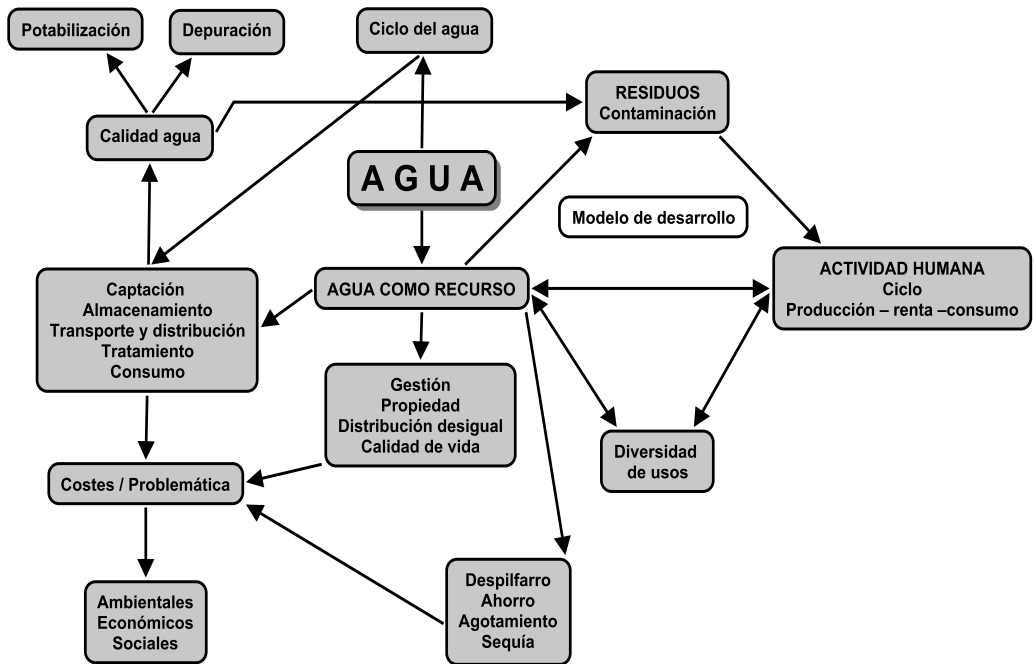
Potabilización

Depuración

Ciclo del agua

Calidad agua

RESIDUOS
Contaminación

A G U A

Modelo de desarrollo

Captación
Almacenamiento
Transporte y distribución
Tratamiento
Consumo

AGUA COMO RECURSO

ACTIVIDAD HUMANA
Ciclo
Producción – renta –consumo

Gestión
Propiedad
Distribución desigual
Calidad de vida

Costes / Problemática

Diversidad
de usos

Ambientales
Económicos
Sociales

Despilfarro
Ahorro
Agotamiento
Sequía